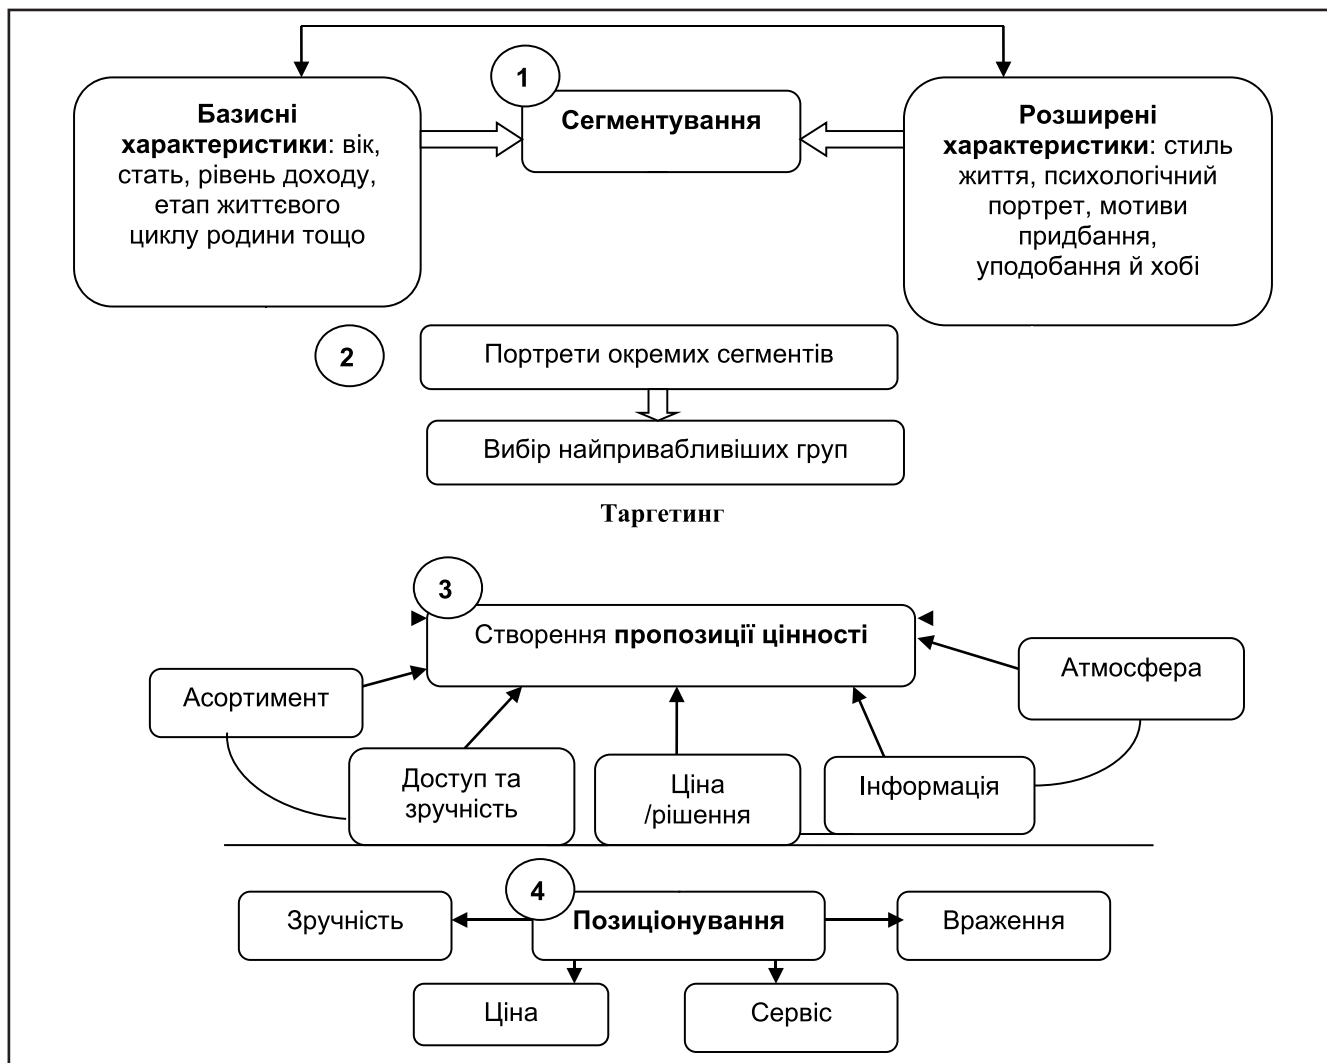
Базисні характеристики: вік, стать, рівень доходу, етап життєвого циклу родини тощо

1

Сегментування

Розширені характеристики: стиль життя, психологічний портрет, мотиви придбання, уподобання й хобі

2

Портрети окремих сегментів

Вибір найпривабливіших груп

Таргетинг

3

Створення пропозиції цінності

Асортимент

Атмосфера

Доступ та зручність

Ціна /рішення

Інформація

4

Зручність

Позиціонування

Враження

Ціна

Сервіс